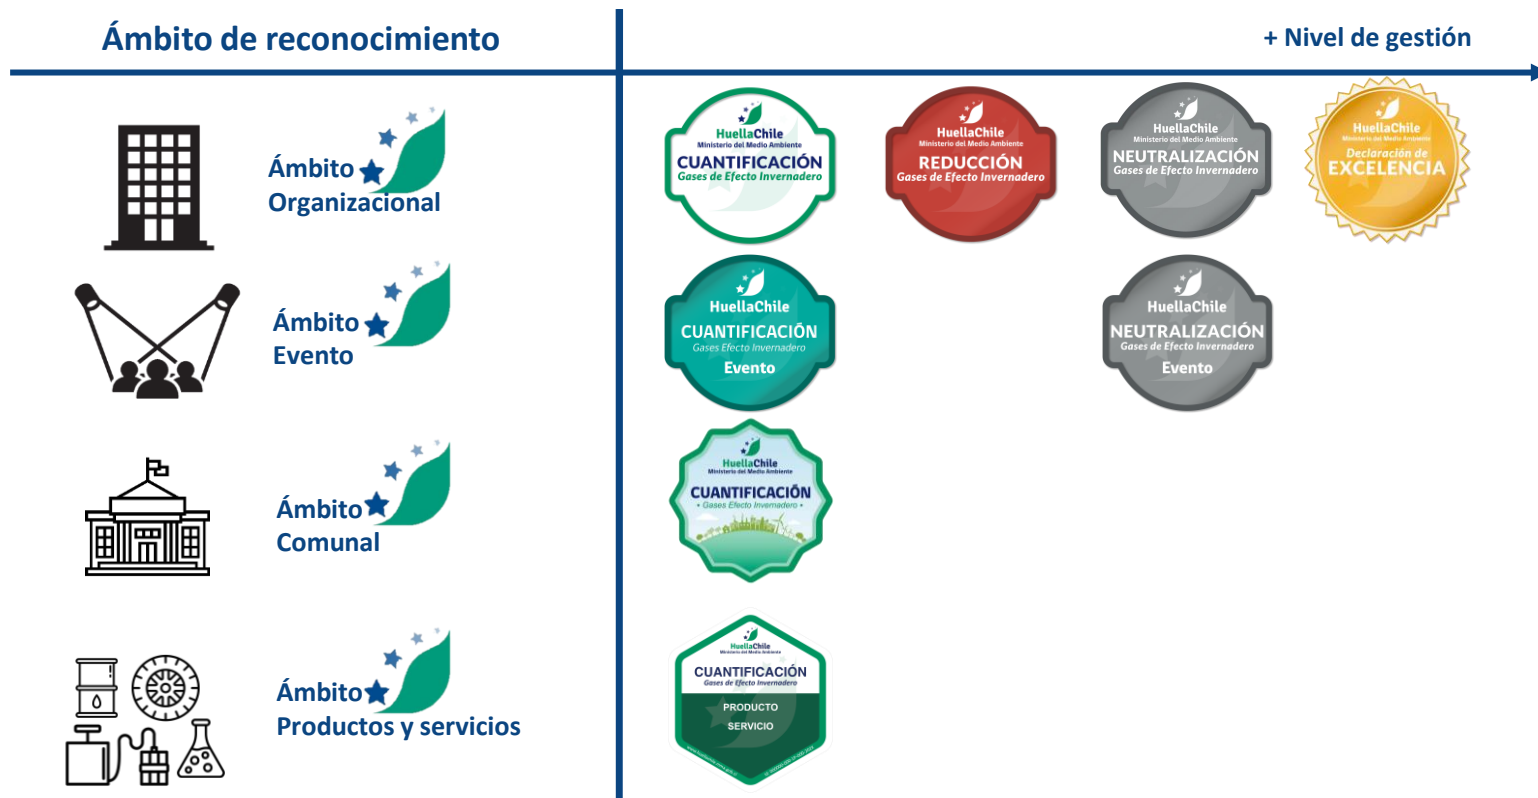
Ámbito de reconocimiento

+ Nivel de gestión

Ámbito Organizacional

HuellaChile
Ministerio del Medio Ambiente
CUANTIFICACIÓN
Gases de Efecto Invernadero

HuellaChile
Ministerio del Medio Ambiente
REDUCCIÓN
Gases de Efecto Invernadero

HuellaChile
Ministerio del Medio Ambiente
NEUTRALIZACIÓN
Gases de Efecto Invernadero

HuellaChile
Ministerio del Medio Ambiente
Declaración de
EXCELENCIA

Ámbito Evento

HuellaChile
CUANTIFICACIÓN
Gases Efecto Invernadero
Evento

HuellaChile
NEUTRALIZACIÓN
Gases de Efecto Invernadero
Evento

Ámbito Comunal

HuellaChile
Ministerio del Medio Ambiente
CUANTIFICACIÓN
• Gases Efecto Invernadero •

Ámbito Productos y servicios

HuellaChile
Ministerio del Medio Ambiente
CUANTIFICACIÓN
Gases de Efecto Invernadero
PRODUCTO
SERVICIO